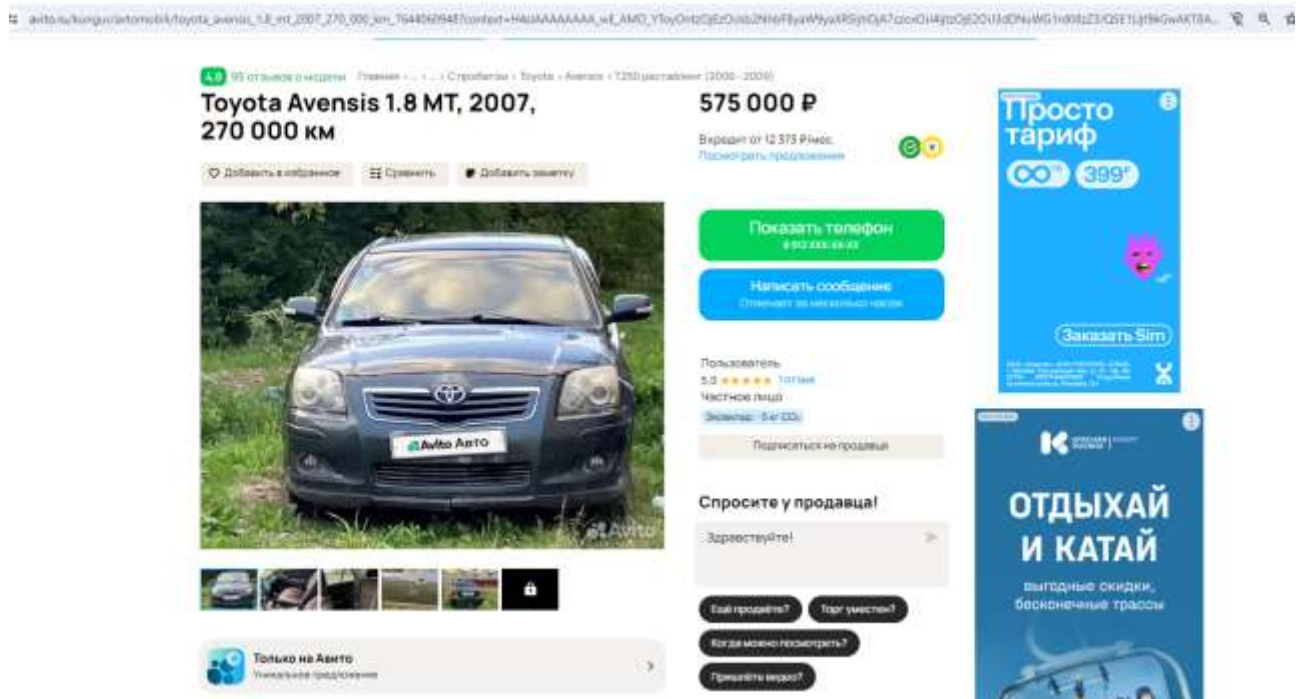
avito.ru/kungur/avtomobili/toyota_avensis_1.8_mt_2007_270_000_km_7644060945?context=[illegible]

4.8 95 отзывов о модели Главная › ... › С пробегом › Toyota › Avensis › T250 рестайлинг (2006 - 2009)

Toyota Avensis 1.8 MT, 2007, 270 000 км

♡ Добавить в избранное Сравнить Добавить заметку

Avito Авто

Avito

Только на Авито
Уникальное предложение

575 000 ₽

В кредит от 12 373 ₽/мес.
Посмотреть предложения

Показать телефон
8 912 XXX-XX-XX

Написать сообщение
Отвечает за несколько часов

Пользователь
5.0 ★★★★★ 1 отзыв
Частное лицо
Экоактив · 8 кг CO₂

Подписаться на продавца

Спросите у продавца!

Здравствуйте!

Ещё продаёте?
Торг уместен?
Когда можно посмотреть?
Пришлёте видео?

Просто тариф
∞ 399₽
Заказать Sim
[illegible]

ОТДЫХАЙ И КАТАЙ
выгодные скидки, бесконечные трассы